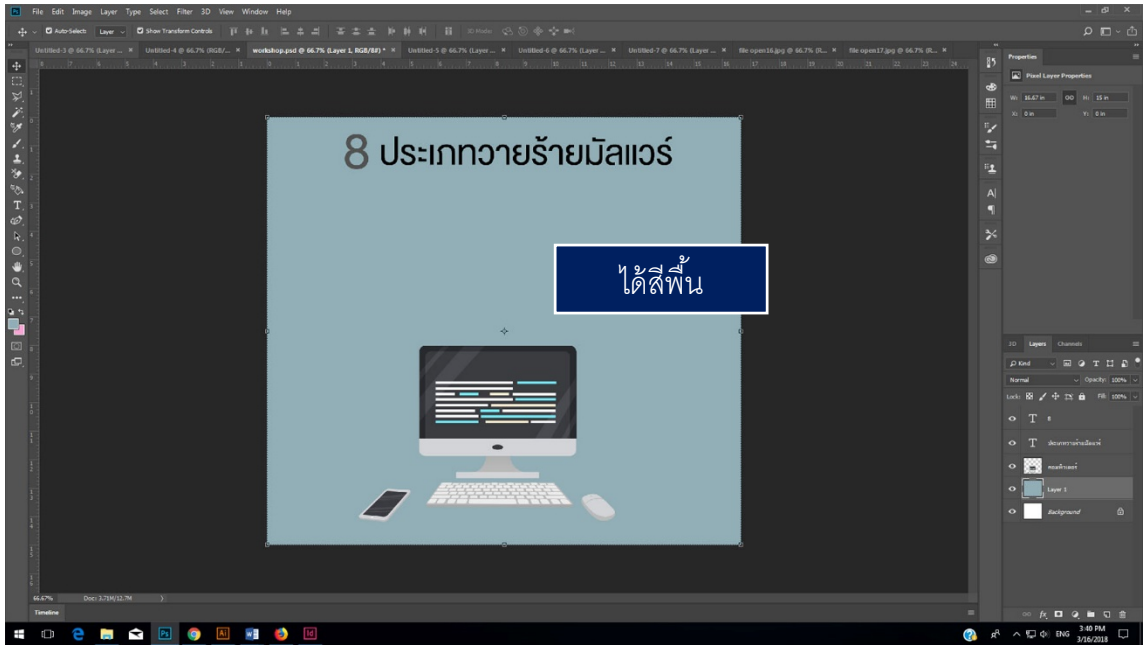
Ps File Edit Image Layer Type Select Filter 3D View Window Help

Auto-Select: Layer Show Transform Controls 3D Mode:

Untitled-3 @ 66.7% (Layer ... × Untitled-4 @ 66.7% (RGB/... × workshop.psd @ 66.7% (Layer 1, RGB/8#) * × Untitled-5 @ 66.7% (Layer ... × Untitled-6 @ 66.7% (Layer ... × Untitled-7 @ 66.7% (Layer ... × file open16.jpg @ 66.7% (R... × file open17.jpg @ 66.7% (R... ×

8 ประเภทวายร้ายมัลแวร์

ได้สีพื้น

66.67% Doc: 3.71M/12.7M

Timeline

Properties

Pixel Layer Properties

W: 16.67 in GO H: 15 in
X: 0 in Y: 0 in

3D Layers Channels

Kind

Normal Opacity: 100%

Lock: Fill: 100%

T 8

T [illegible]

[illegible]

Layer 1

Background

ENG 3:40 PM 3/16/2018